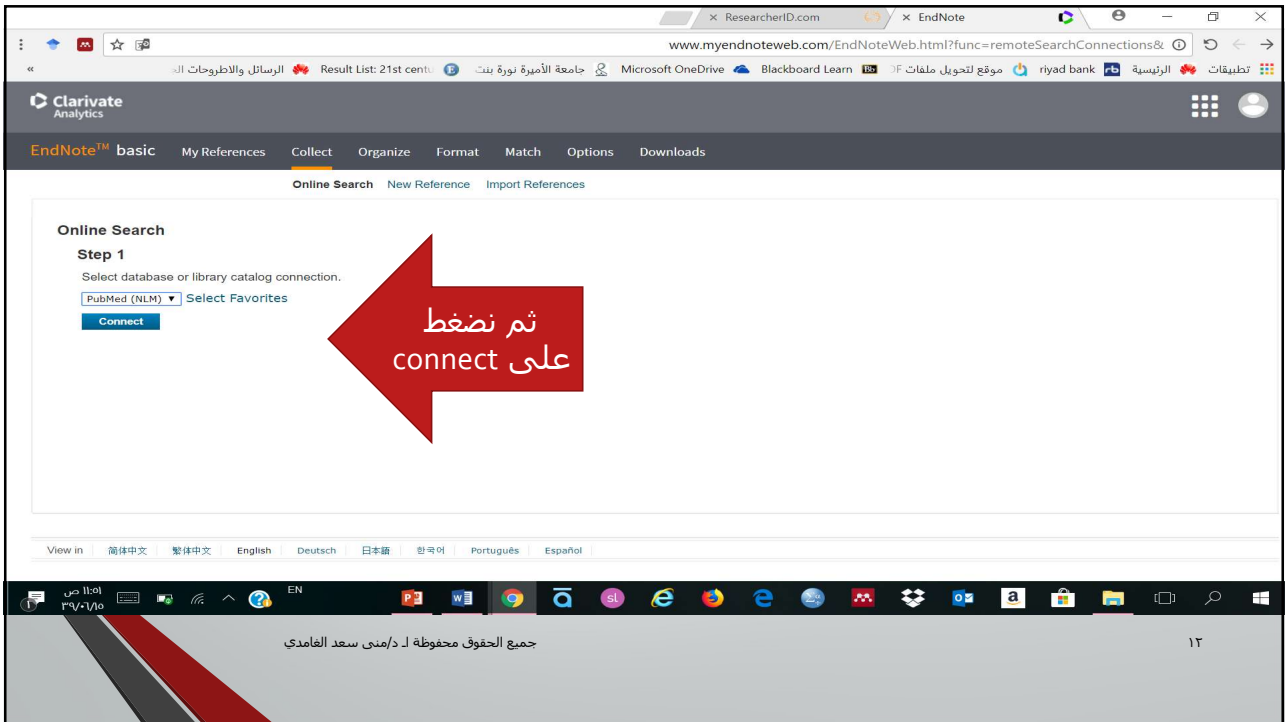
× ResearcherID.com
× EndNote

www.myendnoteweb.com/EnDNoteWeb.html?func=remoteSearchConnections&

تطبيقات الرئيسية riyad bank موقع لتحويل ملفات PDF Blackboard Learn Microsoft OneDrive جامعة الأميرة نورة بنت Result List: 21st centu الرسائل والاطروحات الـ

Clarivate Analytics

EndNote™ basic My References Collect Organize Format Match Options Downloads

Online Search New Reference Import References

Online Search

Step 1

Select database or library catalog connection.

PubMed (NLM) ▾ Select Favorites

Connect

ثم نضغط على connect

View in | 简体中文 | 繁體中文 | English | Deutsch | 日本語 | 한국어 | Português | Español

EN

١١:٥١ ص
٣٩/٠١/١٥

جميع الحقوق محفوظة لـ د/منى سعد الغامدي

١٢